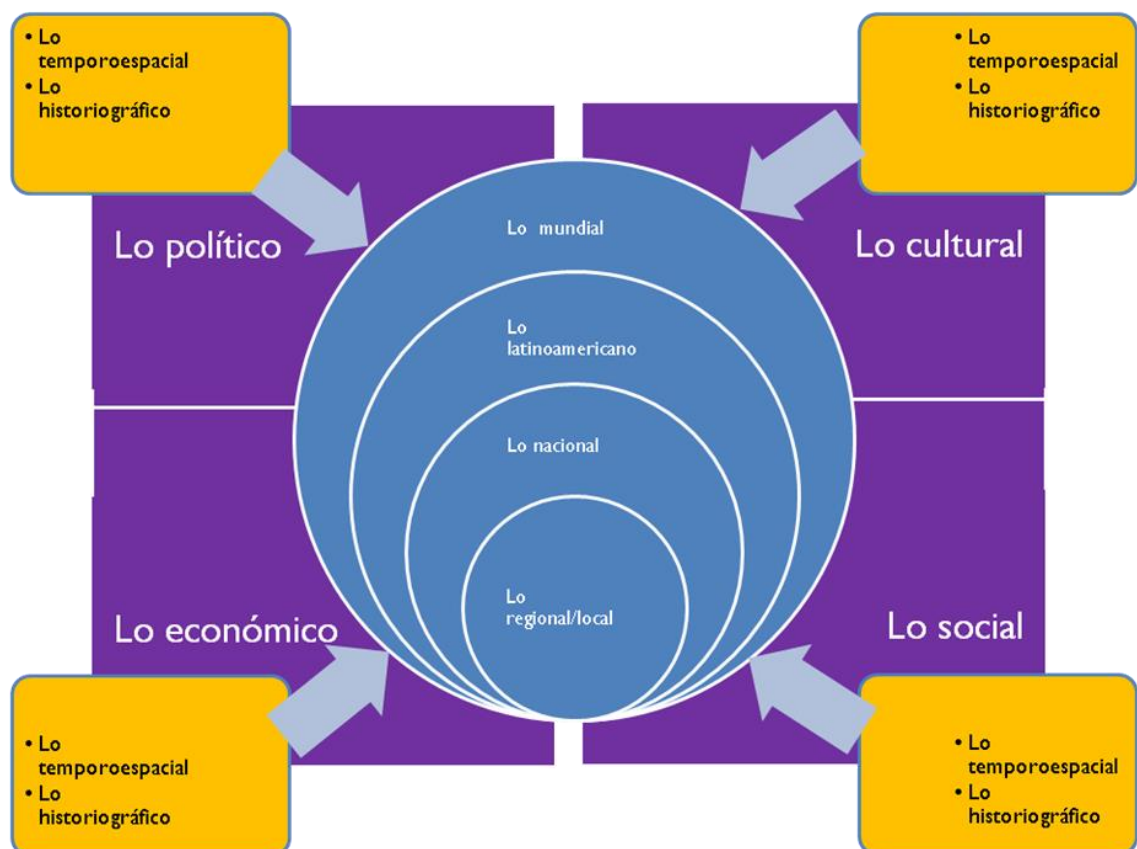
• Lo temporoespacial
• Lo historiográfico

• Lo temporoespacial
• Lo historiográfico

Lo político

Lo cultural

Lo mundial

Lo latinoamericano

Lo nacional

Lo regional/local

Lo económico

Lo social

• Lo temporoespacial
• Lo historiográfico

• Lo temporoespacial
• Lo historiográfico